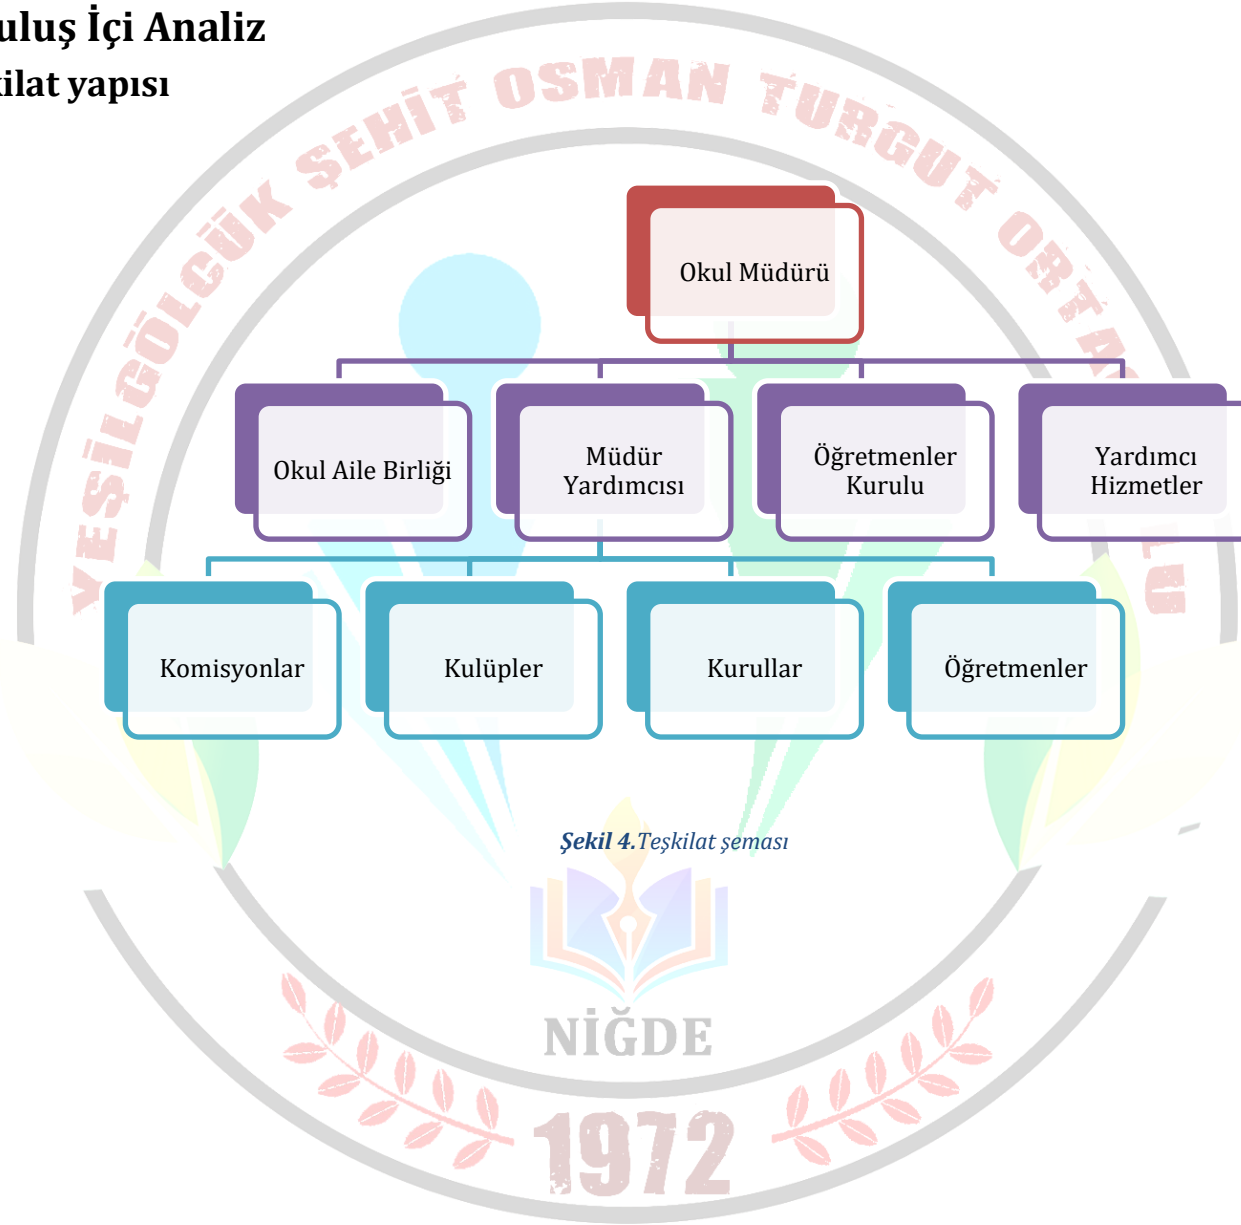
uluş İçi Analiz
kilat yapısı

YEŞİLGÖLCÜK ŞEHİT OSMAN TURGUT ORTA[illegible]LU

Okul Müdürü

Okul Aile Birliği

Müdür Yardımcısı

Öğretmenler Kurulu

Yardımcı Hizmetler

Komisyonlar

Kulüpler

Kurullar

Öğretmenler

Şekil 4.Teşkilat şeması

NİĞDE

1972